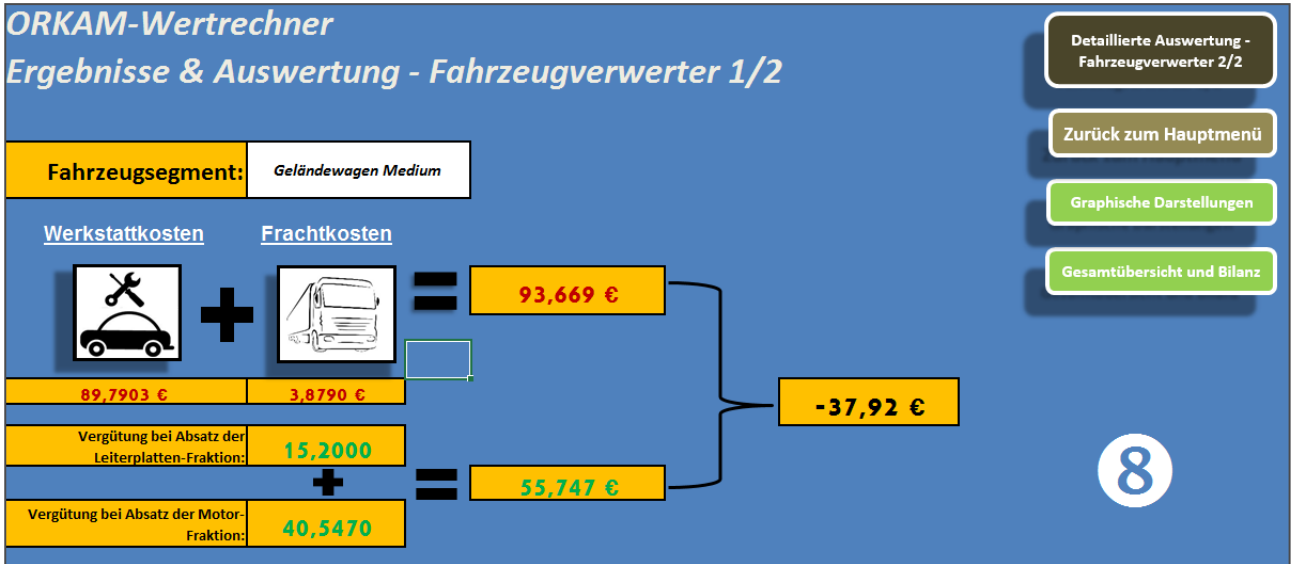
ORKAM-Wertrechner
Ergebnisse & Auswertung - Fahrzeugverwerter 1/2

Detaillierte Auswertung - Fahrzeugverwerter 2/2

Zurück zum Hauptmenü

Graphische Darstellungen

Gesamtübersicht und Bilanz

Fahrzeugsegment: Geländewagen Medium

Werkstattkosten
Frachtkosten

93,669 €

89,7903 €
3,8790 €

-37,92 €

Vergütung bei Absatz der Leiterplatten-Fraktion: 15,2000

55,747 €

Vergütung bei Absatz der Motor-Fraktion: 40,5470

8